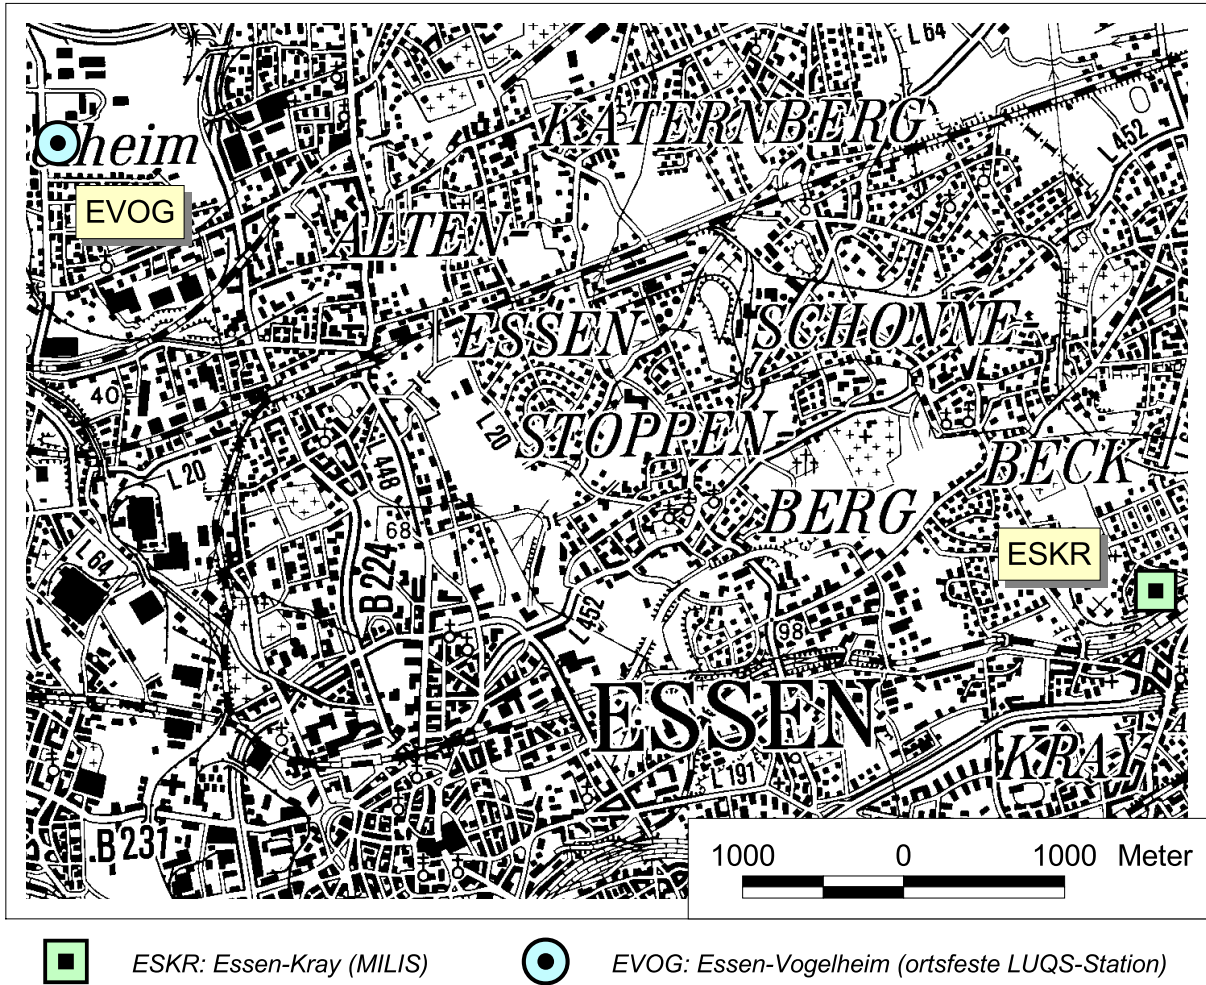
L 64
heim
KATERNBERG
L 452
EVOG
ALTEN-
ESSEN
SCHONNE-
40
L 20
STOPPEN-
BECK
L 20
448
BERG
L 64
68
ESKR
B 224
L 452
98
ESSEN
KRAY
L 191
B 231
1000 0 1000 Meter

ESKR: Essen-Kray (MILIS)
EVOG: Essen-Vogelheim (ortsfeste LUQS-Station)